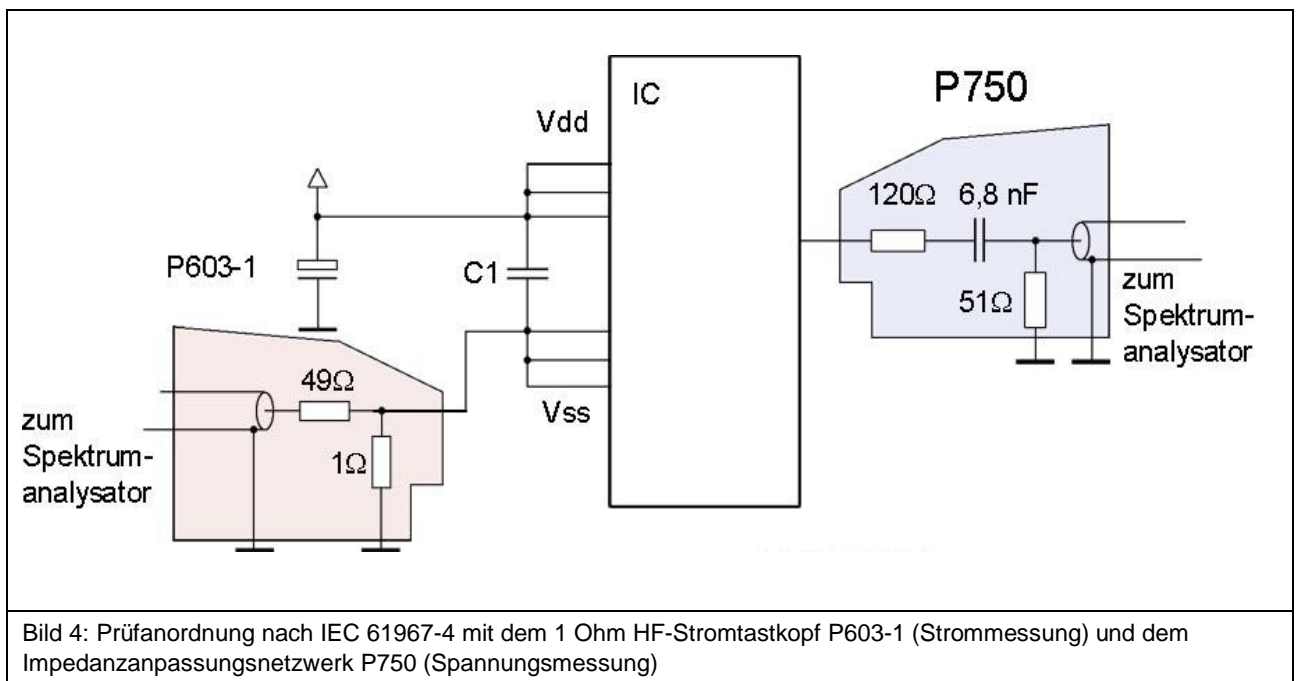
IC

P750

Vdd

120Ω 6,8 nF

P603-1

C1

zum Spektrum-analysator

51Ω

49Ω

zum Spektrum-analysator

Vss

1Ω

Bild 4: Prüfanordnung nach IEC 61967-4 mit dem 1 Ohm HF-Stromtastkopf P603-1 (Strommessung) und dem Impedanzanpassungsnetzwerk P750 (Spannungsmessung)